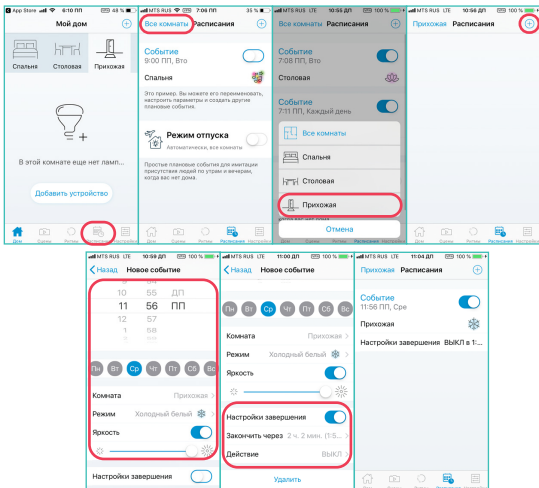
App Store 6:10 PM 100%
Мой дом
Спальня
Столовая
Прихожая
В этой комнате еще нет ламп...
Добавить устройство
Дом Сцены Ритмы Расписание Настройки

MTS RUS 7:08 PM 100%
Все комнаты Расписания
Событие
9:00 ПП, Вто
Спальня
Это пример. Вы можете его переименовать, настроить параметры и создать другие плановые события.
Режим отпуска
Автоматически, все комнаты
Простые плановые события для имитации присутствия людей по утрам и вечерам, если вас нет дома.
Дом Сцены Ритмы Расписание Настройки

MTS RUS LTE 100%
Все комнаты Расписания
Событие
7:08 ПП, Вто
Столовая
Событие
7:11 ПП, Каждый день
Все комнаты
Спальня
Столовая
Прихожая
Отмена

MTS RUS LTE 100%
Прихожая Расписания
Дом Сцены Ритмы Расписание Настройки

MTS RUS LTE
Назад Новое событие
10 55 ДП
11 56 ПП
12 57
1 58
Пн Вт Ср Чт Пт Сб Вс
Комната Прихожая
Режим Холодный белый
Яркость
Настройки завершения

MTS RUS LTE 11:05 AM
Назад Новое событие
Пн Вт Ср Чт Пт Сб Вс
Комната Прихожая
Режим Холодный белый
Яркость
Настройки завершения
Закончить через 2 ч. 2 мин. (1:5...
Действие ВЫКЛ
Удалить

MTS RUS LTE 11:04 AM 100%
Прихожая Расписания
Событие
11:56 ПП, Сре
Прихожая
Настройки завершения ВЫКЛ в 1:...
Дом Сцены Ритмы Расписание Настройки